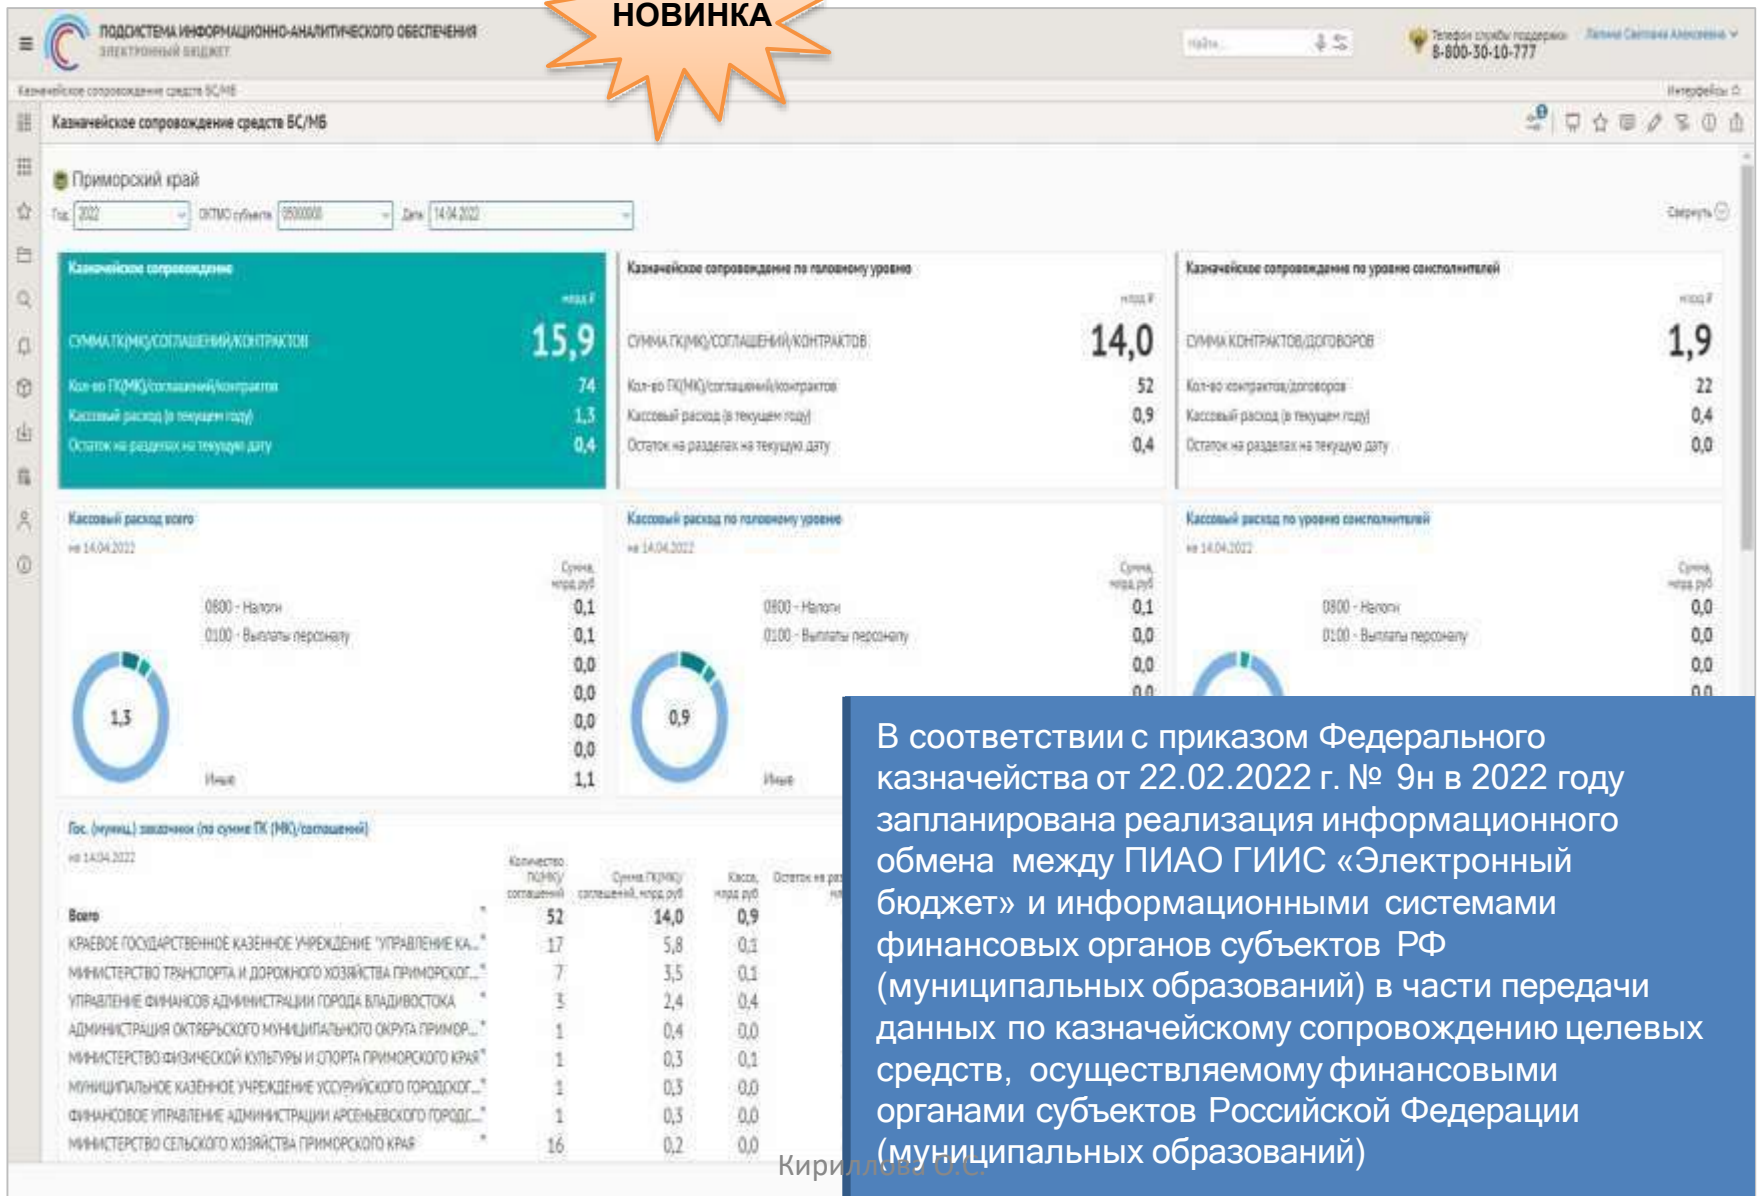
НОВИНКА

ПОДСИСТЕМА ИНФОРМАЦИОННО-АНАЛИТИЧЕСКОГО ОБЕСПЕЧЕНИЯ
ЭЛЕКТРОННЫЙ БЮДЖЕТ

Найти...

Телефон службы поддержки
8-800-30-10-777

Казначейское сопровождение средств БС/МБ

Интерфейсы

Казначейское сопровождение средств БС/МБ

Приморский край

Год 2022 ОКТМО субъекта 05000000 Дата 14.04.2022

Свернуть

Казначейское сопровождение
млрд ₽
СУММА ГК(МК)/СОГЛАШЕНИЙ/КОНТРАКТОВ 15,9
Кол-во ГК(МК)/соглашений/контрактов 74
Кассовый расход (в текущем году) 1,3
Остаток на разделах на текущую дату 0,4

Казначейское сопровождение по головному уровню
млрд ₽
СУММА ГК(МК)/СОГЛАШЕНИЙ/КОНТРАКТОВ 14,0
Кол-во ГК(МК)/соглашений/контрактов 52
Кассовый расход (в текущем году) 0,9
Остаток на разделах на текущую дату 0,4

Казначейское сопровождение по уровню соисполнителей
млрд ₽
СУММА КОНТРАКТОВ/ДОГОВОРОВ 1,9
Кол-во контрактов/договоров 22
Кассовый расход (в текущем году) 0,4
Остаток на разделах на текущую дату 0,0

Кассовый расход всего
на 14.04.2022
Сумма, млрд руб
0800 - Налоги 0,1
0100 - Выплаты персоналу 0,1
0,0
0,0
0,0
0,0
1,3
Иные 1,1

Кассовый расход по головному уровню
на 14.04.2022
Сумма, млрд руб
0800 - Налоги 0,1
0100 - Выплаты персоналу 0,0
0,0
0,0
0,9
Иные

Кассовый расход по уровню соисполнителей
на 14.04.2022
Сумма, млрд руб
0800 - Налоги 0,0
0100 - Выплаты персоналу 0,0
0,0
0,0

Гос. (муниц.) заказчики (по сумме ГК (МК)/соглашений)
на 14.04.2022

| | Количество ГК(МК)/соглашений | Сумма ГК(МК)/соглашений, млрд руб | Касса, млрд руб | Остаток на раз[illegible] |
|---|---|---|---|---|
| Всего | 52 | 14,0 | 0,9 | |
| КРАЕВОЕ ГОСУДАРСТВЕННОЕ КАЗЕННОЕ УЧРЕЖДЕНИЕ "УПРАВЛЕНИЕ КА..." | 17 | 5,8 | 0,1 | |
| МИНИСТЕРСТВО ТРАНСПОРТА И ДОРОЖНОГО ХОЗЯЙСТВА ПРИМОРСКОГ..." | 7 | 3,5 | 0,1 | |
| УПРАВЛЕНИЕ ФИНАНСОВ АДМИНИСТРАЦИИ ГОРОДА ВЛАДИВОСТОКА | 3 | 2,4 | 0,4 | |
| АДМИНИСТРАЦИЯ ОКТЯБРЬСКОГО МУНИЦИПАЛЬНОГО ОКРУГА ПРИМОР..." | 1 | 0,4 | 0,0 | |
| МИНИСТЕРСТВО ФИЗИЧЕСКОЙ КУЛЬТУРЫ И СПОРТА ПРИМОРСКОГО КРАЯ" | 1 | 0,3 | 0,1 | |
| МУНИЦИПАЛЬНОЕ КАЗЕННОЕ УЧРЕЖДЕНИЕ УССУРИЙСКОГО ГОРОДСКОГ..." | 1 | 0,3 | 0,0 | |
| ФИНАНСОВОЕ УПРАВЛЕНИЕ АДМИНИСТРАЦИИ АРСЕНЬЕВСКОГО ГОРОДС..." | 1 | 0,3 | 0,0 | |
| МИНИСТЕРСТВО СЕЛЬСКОГО ХОЗЯЙСТВА ПРИМОРСКОГО КРАЯ | 16 | 0,2 | 0,0 | |

В соответствии с приказом Федерального казначейства от 22.02.2022 г. № 9н в 2022 году запланирована реализация информационного обмена между ПИАО ГИИС «Электронный бюджет» и информационными системами финансовых органов субъектов РФ (муниципальных образований) в части передачи данных по казначейскому сопровождению целевых средств, осуществляемому финансовыми органами субъектов Российской Федерации (муниципальных образований)

Кириллова О.С.